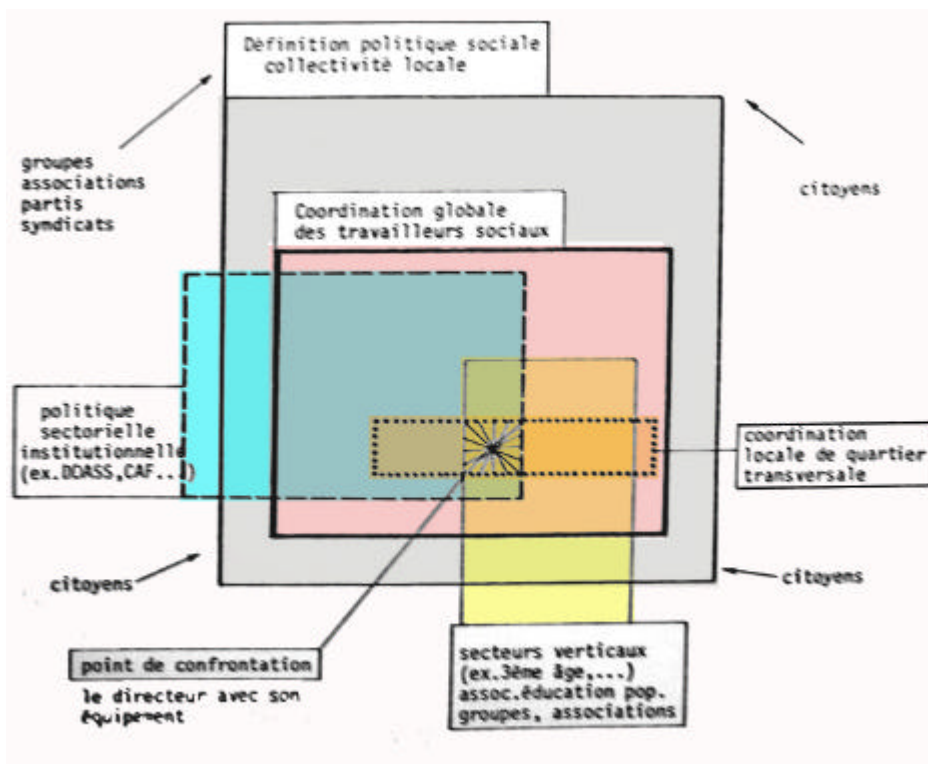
Définition politique sociale collectivité locale

groupes
associations
partis
symdicats

citoyens

Coordination globale des travailleurs sociaux

politique sectorielle institutionnelle (ex.DDASS,CAF...)

coordination locale de quartier transversale

citoyens

citoyens

point de confrontation

le directeur avec son équipement

secteurs verticaux (ex.3ème âge,...) assoc.éducation pop. groupes, associations